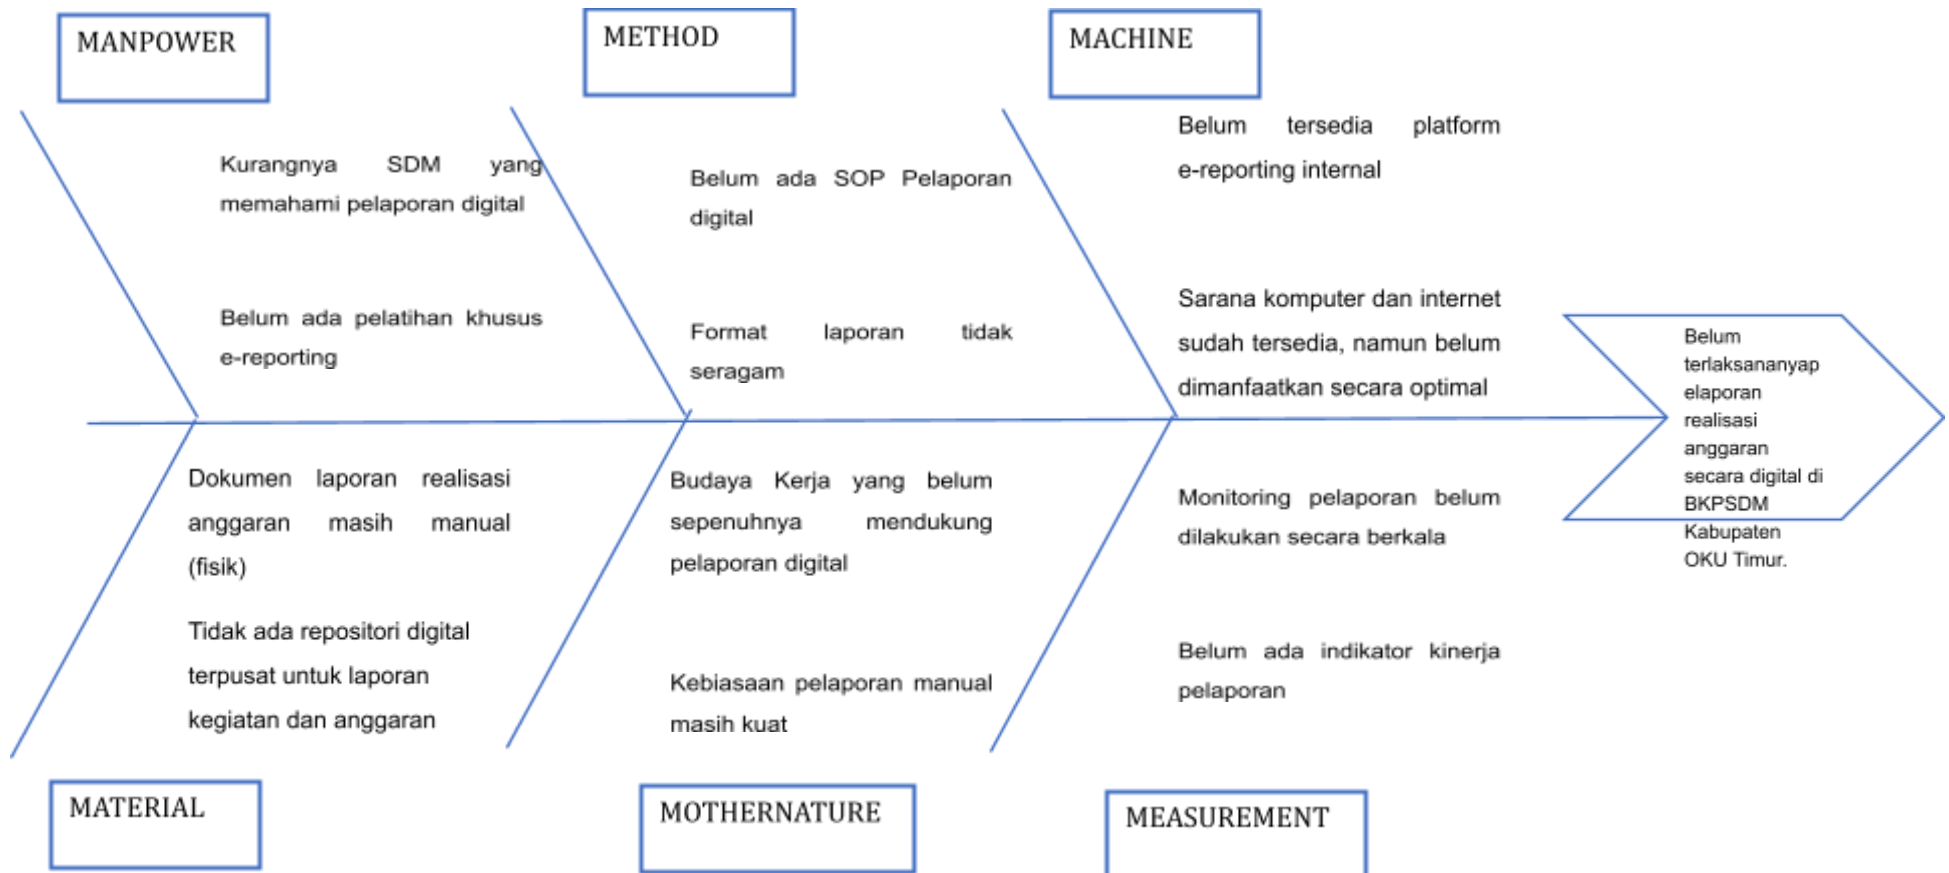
MANPOWER

METHOD

MACHINE

Kurangnya SDM yang memahami pelaporan digital

Belum ada pelatihan khusus e-reporting

Belum ada SOP Pelaporan digital

Format laporan tidak seragam

Belum tersedia platform e-reporting internal

Sarana komputer dan internet sudah tersedia, namun belum dimanfaatkan secara optimal

Belum terlaksananyap elaporan realisasi anggaran secara digital di BKPSDM Kabupaten OKU Timur.

Dokumen laporan realisasi anggaran masih manual (fisik)

Tidak ada repositori digital terpusat untuk laporan kegiatan dan anggaran

Budaya Kerja yang belum sepenuhnya mendukung pelaporan digital

Kebiasaan pelaporan manual masih kuat

Monitoring pelaporan belum dilakukan secara berkala

Belum ada indikator kinerja pelaporan

MATERIAL

MOTHERNATURE

MEASUREMENT